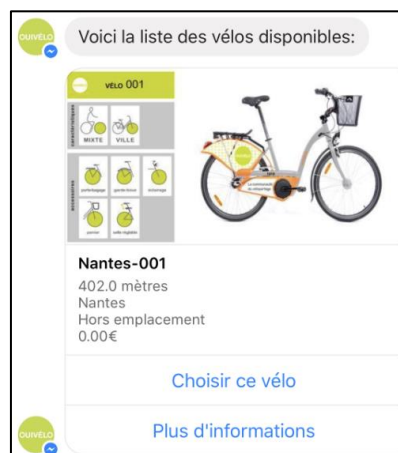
OUIVÉLO

Voici la liste des vélos disponibles:

VÉLO 001

caractéristiques

MIXTE VILLE

accessoires

porte-bagage garde-boue éclairage

panier selle réglable

Nantes-001

402.0 mètres
Nantes
Hors emplacement
0.00€

Choisir ce vélo

Plus d'informations

OUIVÉLO